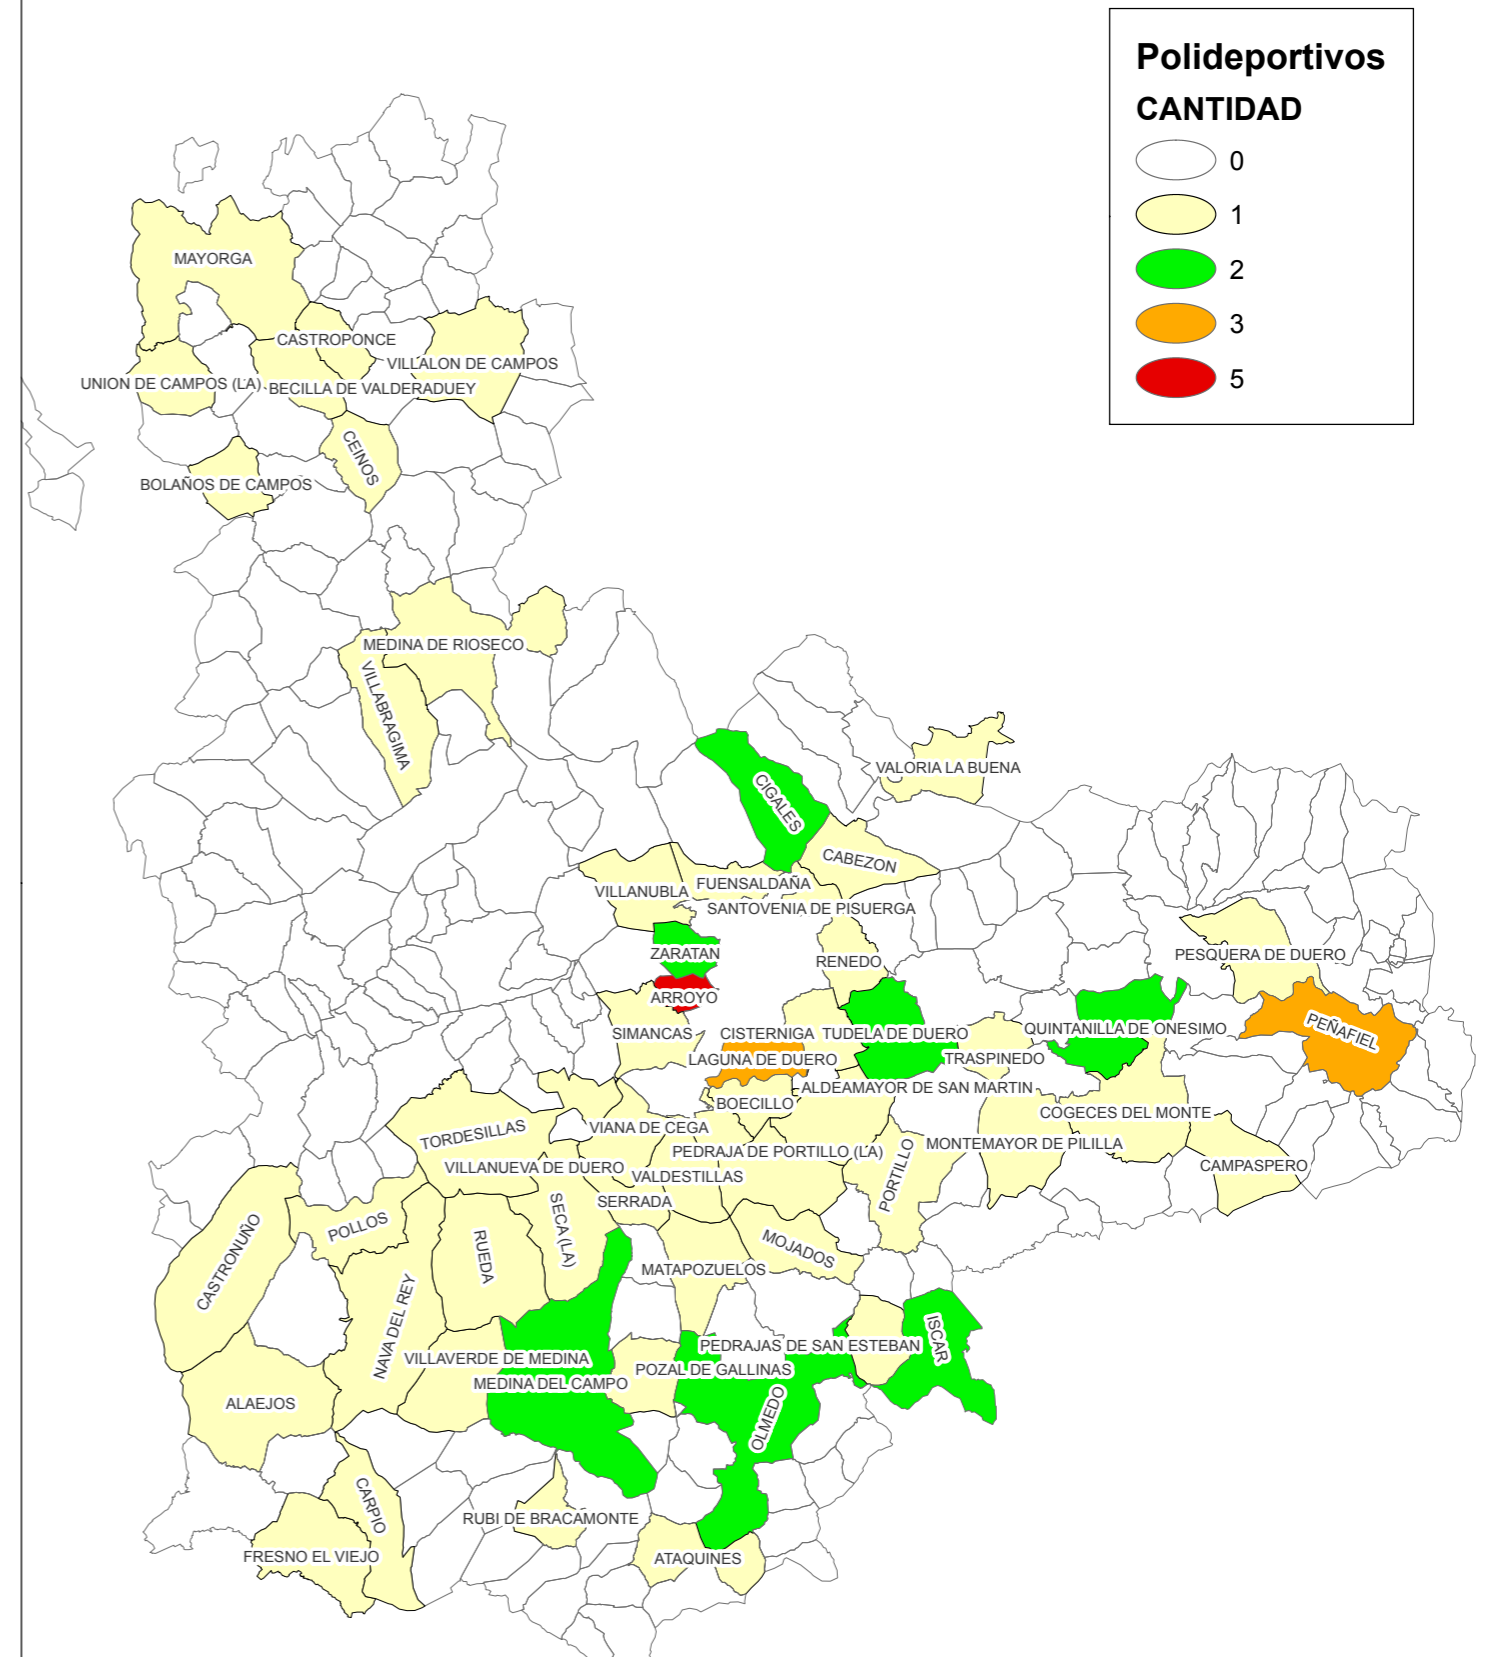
Polideportivos
CANTIDAD
0
1
2
3
5

MAYORGA
CASTROPONCE
VILLALON DE CAMPOS
UNION DE CAMPOS (LA)
BECILLA DE VALDERADUEY
CEINOS
BOLAÑOS DE CAMPOS
MEDINA DE RIOSECO
VILLABRAGIMA
VALORIA LA BUENA
CIGALES
CABEZON
VILLANUBLA
FUENSALDAÑA
SANTOVENIA DE PISUERGA
ZARATAN
RENEDO
PESQUERA DE DUERO
ARROYO
SIMANCAS
CISTERNIGA
TUDELA DE DUERO
QUINTANILLA DE ONESIMO
PEÑAFIEL
LAGUNA DE DUERO
TRASPINEDO
ALDEAMAYOR DE SAN MARTIN
BOECILLO
COGECES DEL MONTE
TORDESILLAS
VIANA DE CEGA
PEDRAJA DE PORTILLO (LA)
MONTEMAYOR DE PILILLA
VILLANUEVA DE DUERO
VALDESTILLAS
PORTILLO
CAMPASPERO
SERRADA
CASTRONUÑO
POLLOS
RUEDA
SECA (LA)
MOJADOS
MATAPOZUELOS
NAVA DEL REY
PEDRAJAS DE SAN ESTEBAN
ISCAR
VILLAVERDE DE MEDINA
POZAL DE GALLINAS
MEDINA DEL CAMPO
ALAEJOS
OLMEDO
CARPIO
RUBI DE BRACAMONTE
FRESNO EL VIEJO
ATAQUINES